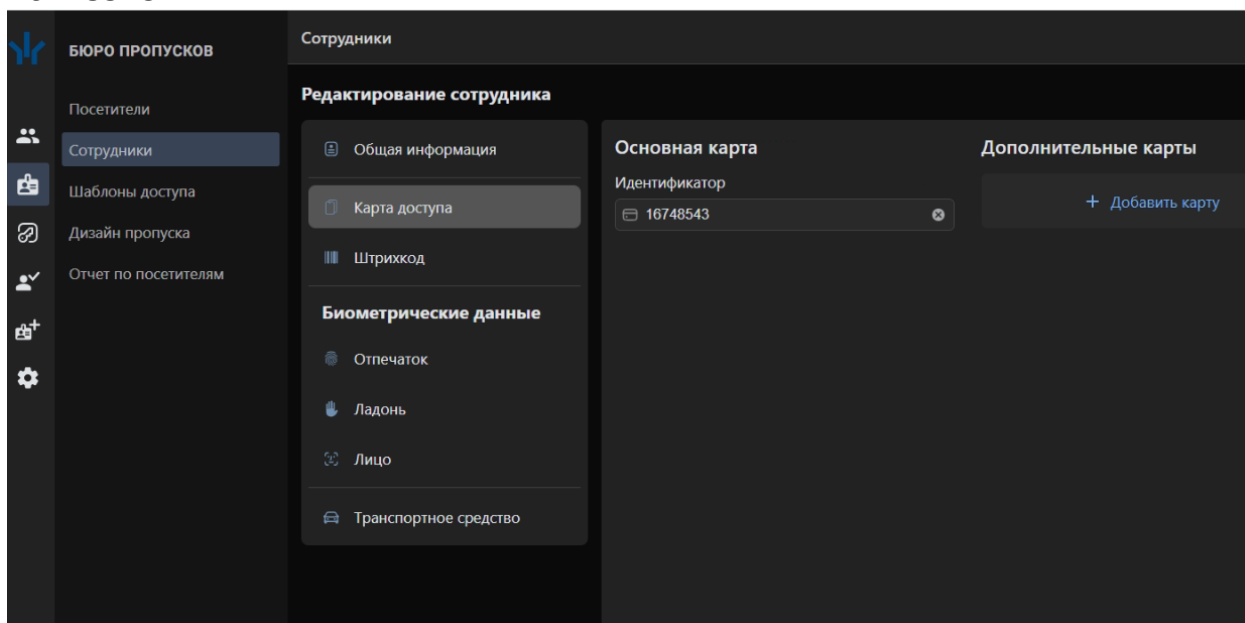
БЮРО ПРОПУСКОВ

Посетители
Сотрудники
Шаблоны доступа
Дизайн пропуска
Отчет по посетителям

Сотрудники

Редактирование сотрудника

Общая информация
Карта доступа
Штрихкод

Биометрические данные

Отпечаток
Ладонь
Лицо
Транспортное средство

Основная карта

Идентификатор
16748543

Дополнительные карты

+ Добавить карту